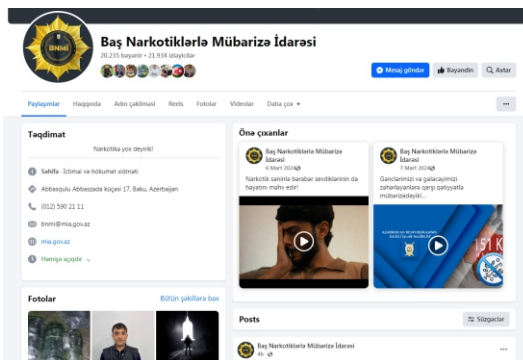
BNMİ

Baş Narkotiklərlə Mübarizə İdarəsi

20.235 bəyənmə • 21.934 izləyicilər

Mesaj göndər
Bəyəndim
Axtar

Paylaşımlar
Haqqında
Adın çəkilməsi
Reels
Fotolar
Videolar
Daha çox

Təqdimat

Narkotika yox deyirik!

Səhifə · İctimai və hökumət xidməti

Abbasqulu Abbaszadə küçəsi 17, Baku, Azerbaijan

(012) 590 21 11

bnmi@mia.gov.az

mia.gov.az

Həmişə açıqdır

Fotolar

Bütün şəkillərə bax

Önə çıxanlar

Baş Narkotiklərlə Mübarizə İdarəsi
6 Mart 2024

Narkotik sənin ilə barabar sevdiklərinin də həyatını məhv edir!

Baş Narkotiklərlə Mübarizə İdarəsi
7 Mart 2024

Gənclərimizi və gələcəyimizi zəhərləyənlərə qarşı qətiyyətlə mübarizədəyik!...

Posts

Süzgəclər

Baş Narkotiklərlə Mübarizə İdarəsi
4h